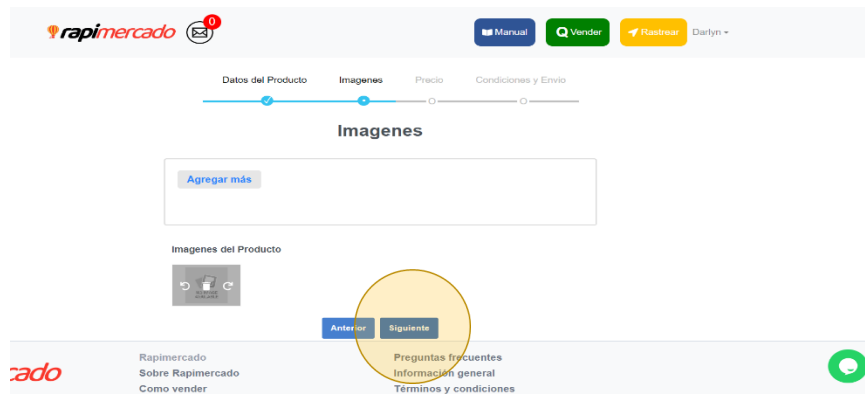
rapimercado 0

Manual Vender Rastrear Darlyn

Datos del Producto Imagenes Precio Condiciones y Envio

Imagenes

Agregar más

Imagenes del Producto

Anterior Siguiente

cado

Rapimercado
Sobre Rapimercado
Como vender

Preguntas frecuentes
Información general
Términos y condiciones